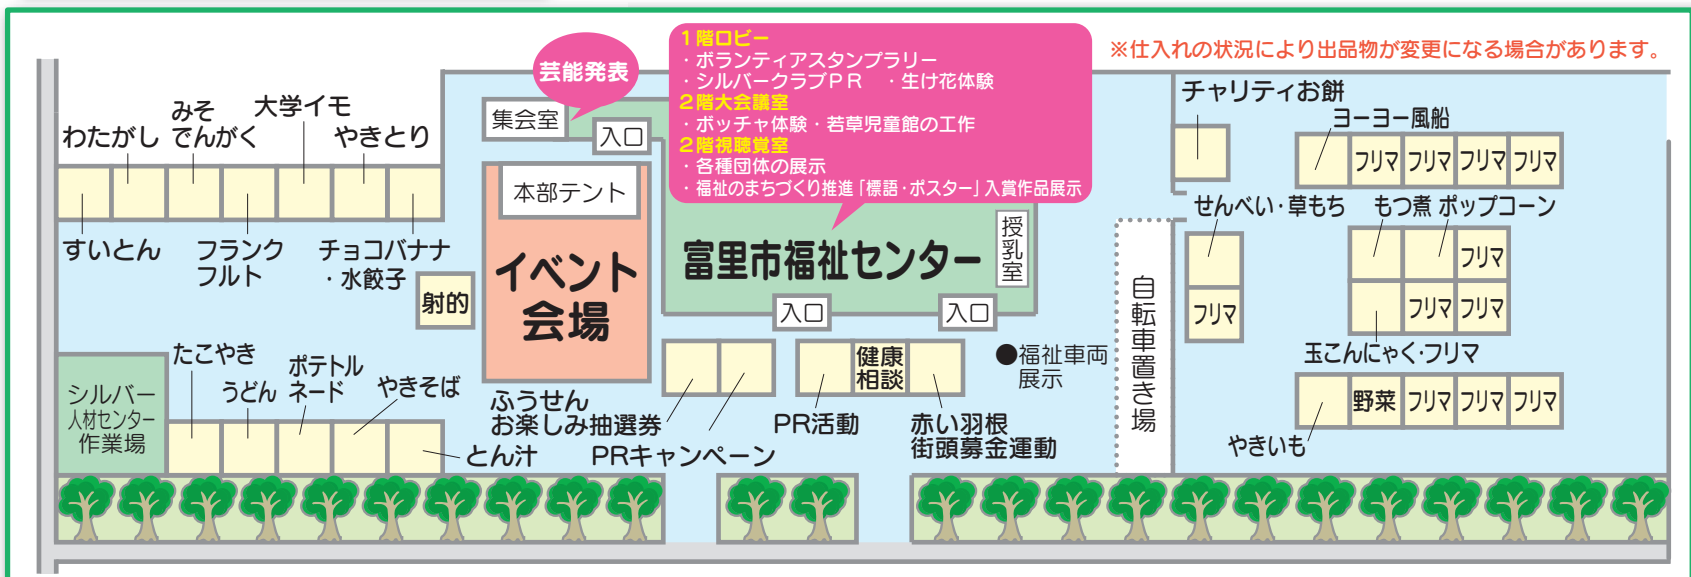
芸能発表

1階ロビー
・ボランティアスタンプラリー
・シルバークラブPR　・生け花体験
2階大会議室
・ボッチャ体験・若草児童館の工作
2階視聴覚室
・各種団体の展示
・福祉のまちづくり推進「標語・ポスター」入賞作品展示

※仕入れの状況により出品物が変更になる場合があります。

わたがし　みそでんがく　大学イモ　やきとり
すいとん　フランクフルト　チョコバナナ・水餃子

集会室　入口
本部テント
イベント会場
射的

富里市福祉センター
授乳室
入口　入口

チャリティお餅
ヨーヨー風船
フリマ　フリマ　フリマ　フリマ
せんべい・草もち　もつ煮　ポップコーン
フリマ
フリマ
フリマ　フリマ
玉こんにゃく・フリマ
野菜　フリマ　フリマ　フリマ
やきいも

自転車置き場

シルバー人材センター作業場
たこやき　うどん　ポテトルネード　やきそば
とん汁
ふうせん　お楽しみ抽選券
PRキャンペーン
健康相談
PR活動
赤い羽根街頭募金運動
●福祉車両展示